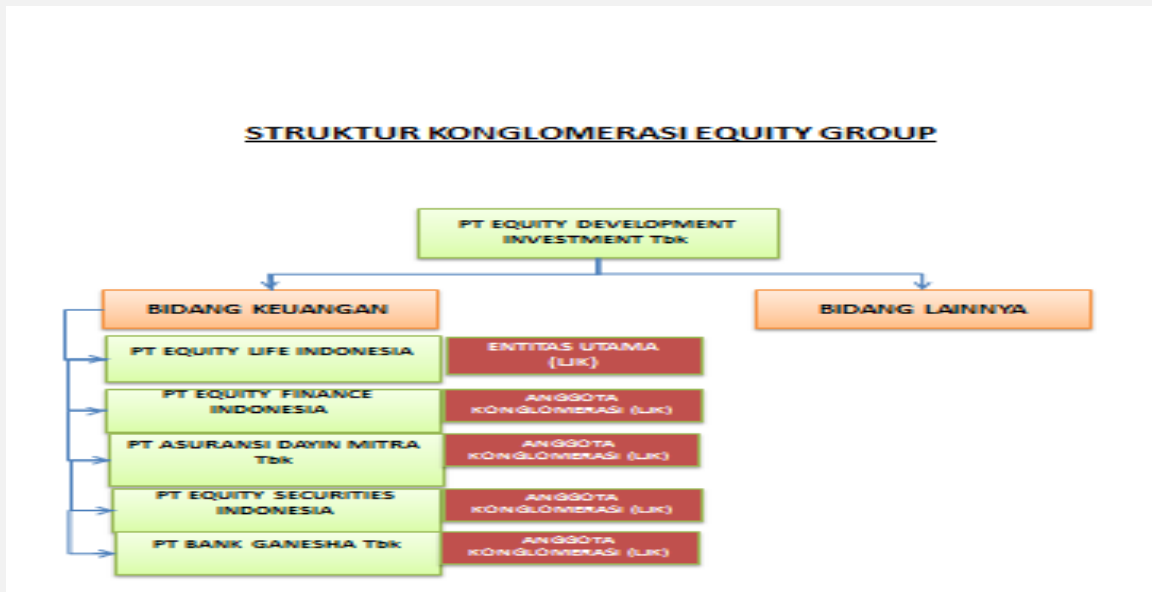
STRUKTUR KONGLOMERASI EQUITY GROUP

PT EQUITY DEVELOPMENT INVESTMENT Tbk

BIDANG KEUANGAN

BIDANG LAINNYA

PT EQUITY LIFE INDONESIA

ENTITAS UTAMA (LJK)

PT EQUITY FINANCE INDONESIA

ANGGOTA KONGLOMERASI (LJK)

PT ASURANSI DAYIN MITRA Tbk

ANGGOTA KONGLOMERASI (LJK)

PT EQUITY SECURITIES INDONESIA

ANGGOTA KONGLOMERASI (LJK)

PT BANK GANESHA Tbk

ANGGOTA KONGLOMERASI (LJK)